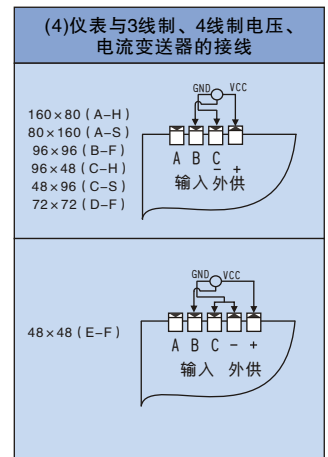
(4)仪表与3线制、4线制电压、电流变送器的接线

GND VCC

$160\times80$ (A–H)
$80\times160$ (A–S)
$96\times96$ (B–F)
$96\times48$ (C–H)
$48\times96$ (C–S)
$72\times72$ (D–F)

A B C – +
输入 外供

GND VCC

$48\times48$ (E–F)

A B C – +
输入 外供